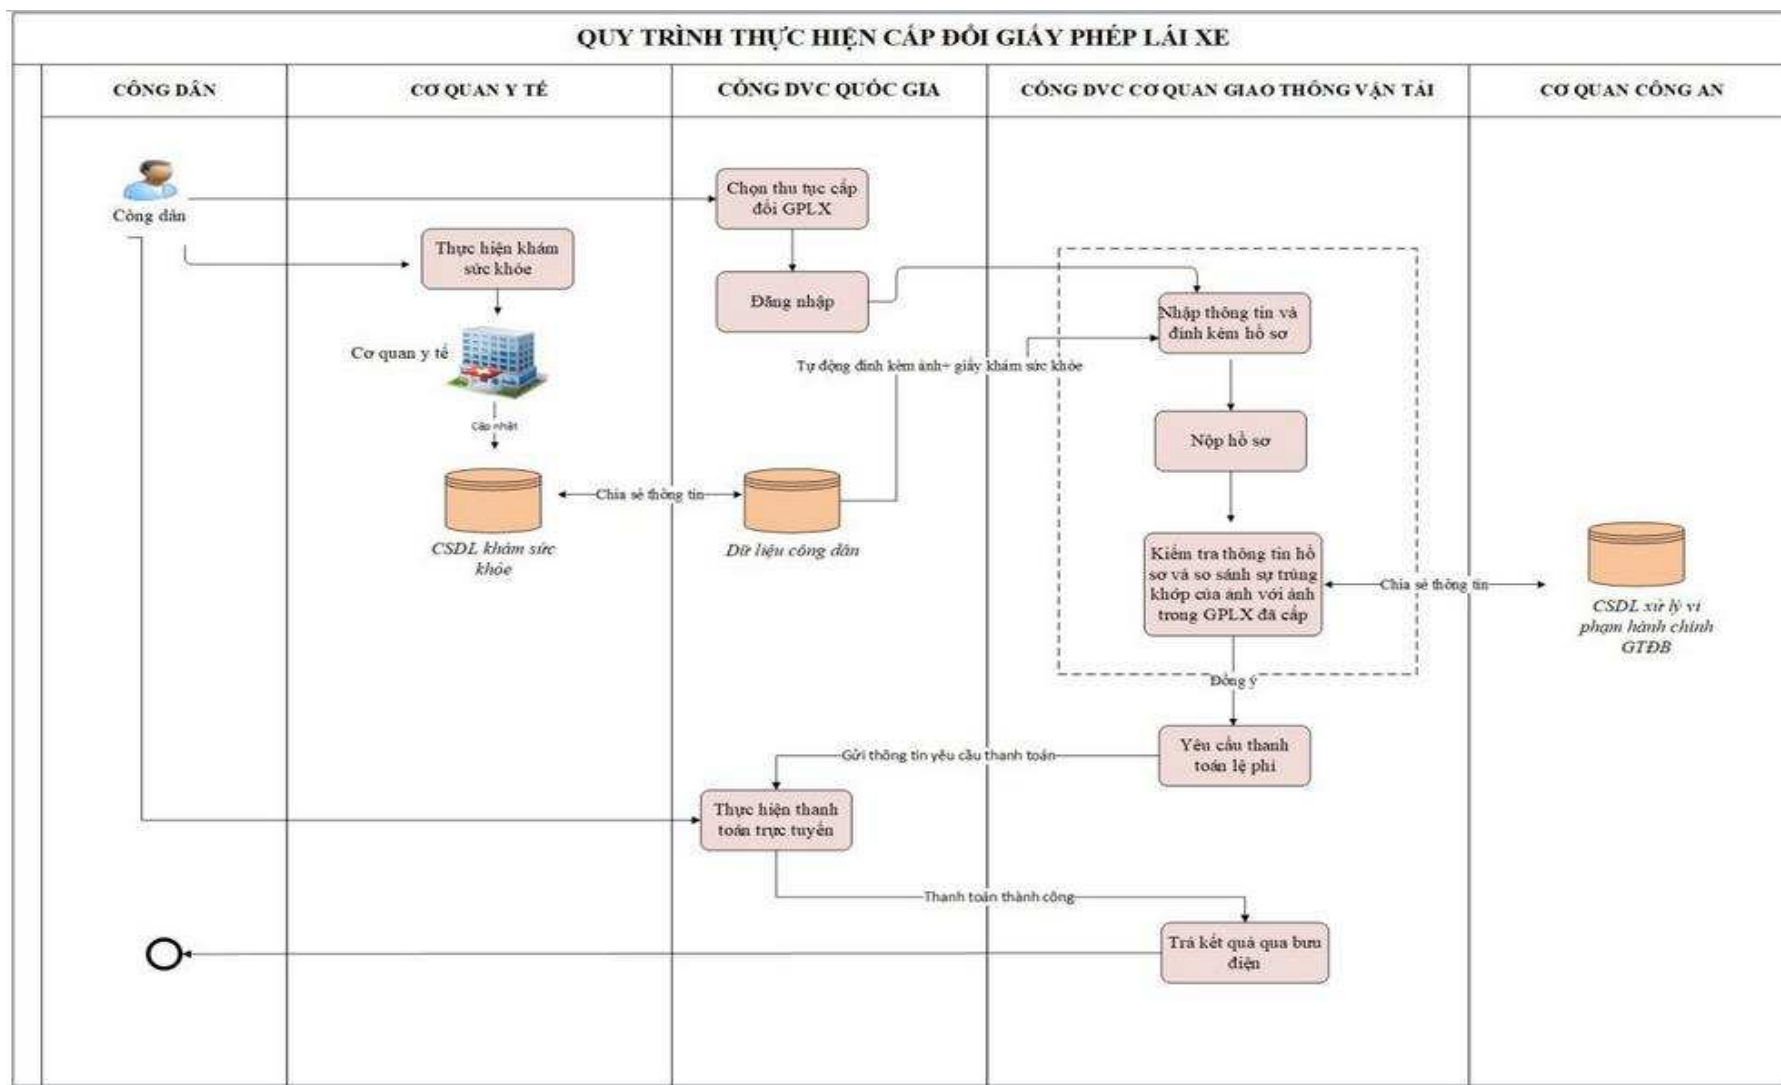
QUY TRÌNH THỰC HIỆN CẤP ĐỔI GIẤY PHÉP LÁI XE

| CÔNG DÂN | CƠ QUAN Y TẾ | CỔNG DVC QUỐC GIA | CỔNG DVC CƠ QUAN GIAO THÔNG VẬN TẢI | CƠ QUAN CÔNG AN |
|---|---|---|---|---|

Công dân

Chọn thủ tục cấp đổi GPLX

Thực hiện khám sức khỏe

Đăng nhập

Nhập thông tin và đính kèm hồ sơ

Cơ quan y tế

Tự động đính kèm ảnh+ giấy khám sức khỏe

Cập nhật

Nộp hồ sơ

Chia sẻ thông tin

CSDL khám sức khỏe

Dữ liệu công dân

Kiểm tra thông tin hồ sơ và so sánh sự trùng khớp của ảnh với ảnh trong GPLX đã cấp

Chia sẻ thông tin

CSDL xử lý vi phạm hành chính GTĐB

Đồng ý

Gửi thông tin yêu cầu thanh toán

Yêu cầu thanh toán lệ phí

Thực hiện thanh toán trực tuyến

Thanh toán thành công

Trả kết quả qua bưu điện